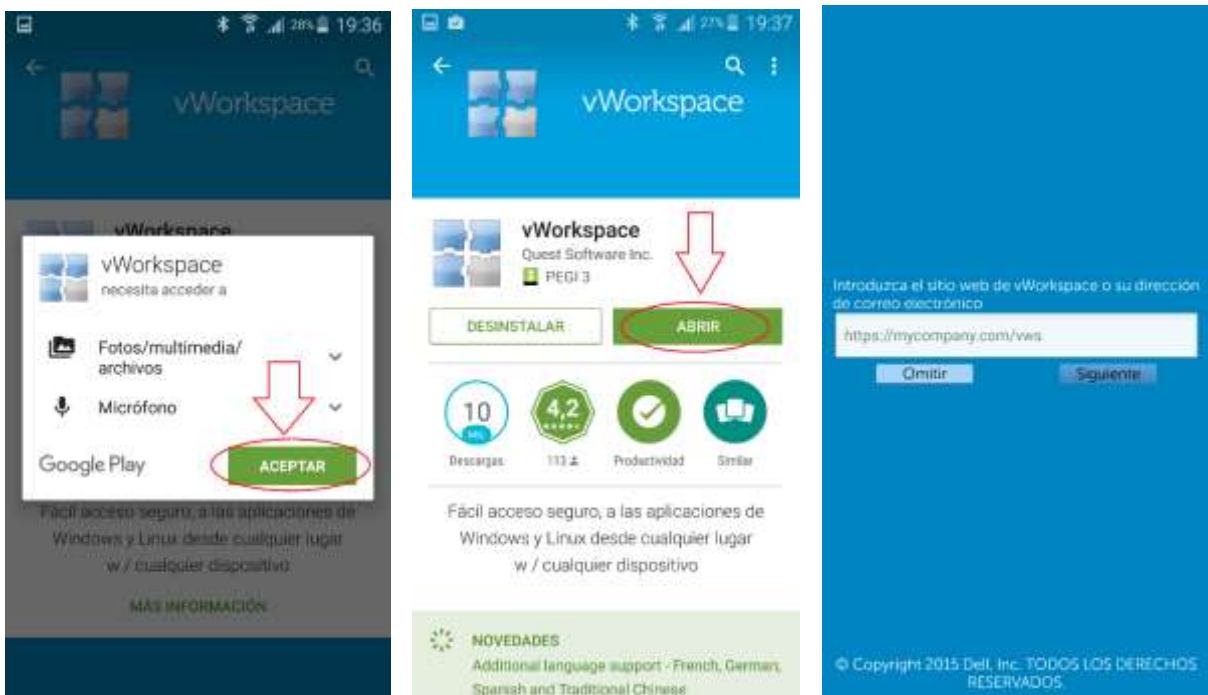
28% 19:36

vWorkspace

vWorkspace

vWorkspace
necesita acceder a

Fotos/multimedia/ archivos

Micrófono

Google Play

ACEPTAR

Fácil acceso seguro, a las aplicaciones de Windows y Linux desde cualquier lugar w / cualquier dispositivo

MÁS INFORMACIÓN

27% 19:37

vWorkspace

vWorkspace
Quest Software Inc.
PEGI 3

DESINSTALAR

ABRIR

10 MIL
Descargas

4,2
113

Productividad

Similar

Fácil acceso seguro, a las aplicaciones de Windows y Linux desde cualquier lugar w / cualquier dispositivo

NOVEDADES
Additional language support - French, German, Spanish and Traditional Chinese

Introduzca el sitio web de vWorkspace o su dirección de correo electrónico

https://mycompany.com/vws

Omitir

Siguiente

© Copyright 2015 Dell, Inc. TODOS LOS DERECHOS RESERVADOS.